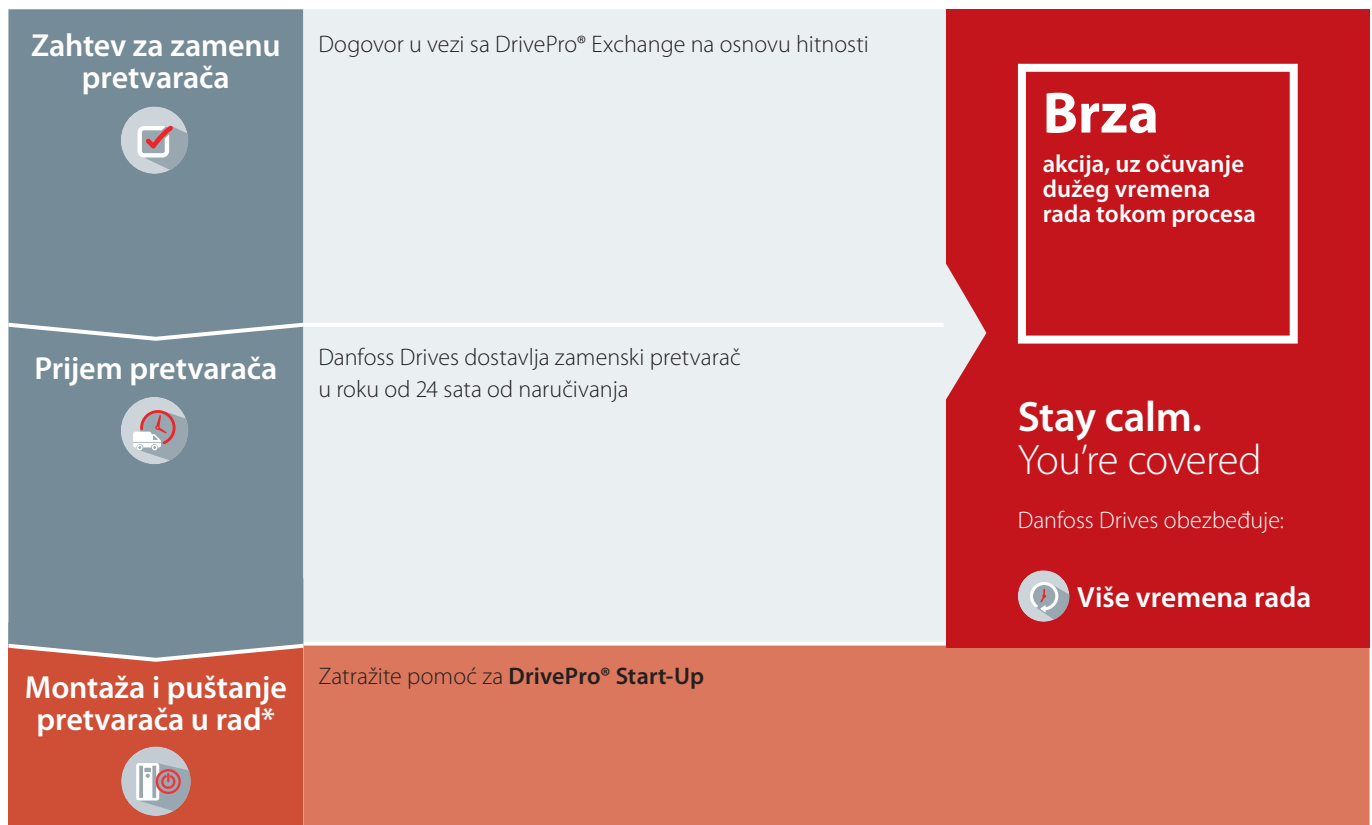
Zahtev za zamenu pretvarača

Dogovor u vezi sa DrivePro® Exchange na osnovu hitnosti

Prijem pretvarača

Danfoss Drives dostavlja zamenski pretvarač u roku od 24 sata od naručivanja

Montaža i puštanje pretvarača u rad*

Zatražite pomoć za **DrivePro® Start-Up**

Brza
akcija, uz očuvanje dužeg vremena rada tokom procesa

Stay calm.
You're covered

Danfoss Drives obezbeđuje:

Više vremena rada